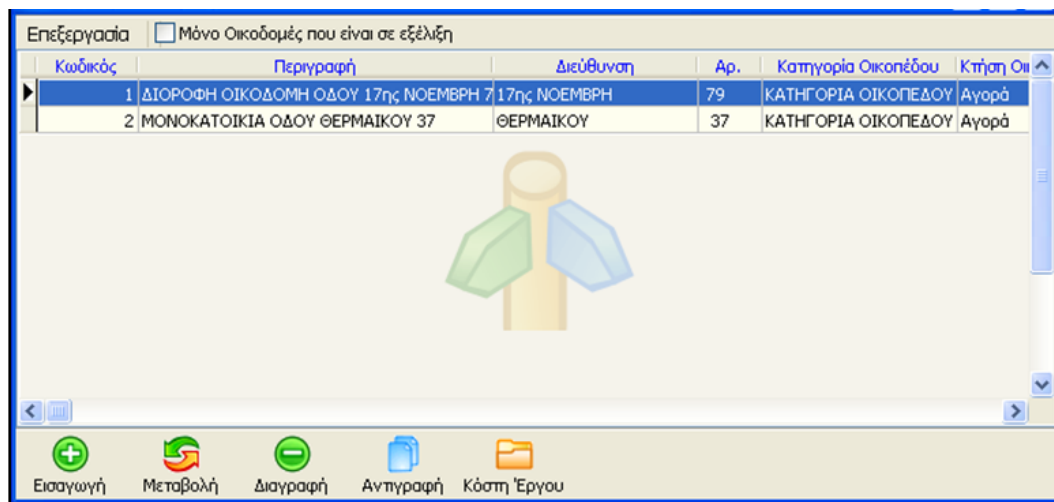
Επεξεργασία Μόνο Οικοδομές που είναι σε εξέλιξη

| Κωδικός | Περιγραφή | Διεύθυνση | Αρ. | Κατηγορία Οικοπέδου | Κτήση Οι |
|---|---|---|---|---|---|
| 1 | ΔΙΟΡΟΦΗ ΟΙΚΟΔΟΜΗ ΟΔΟΥ 17ης ΝΟΕΜΒΡΗ 7 | 17ης ΝΟΕΜΒΡΗ | 79 | ΚΑΤΗΓΟΡΙΑ ΟΙΚΟΠΕΔΟΥ | Αγορά |
| 2 | ΜΟΝΟΚΑΤΟΙΚΙΑ ΟΔΟΥ ΘΕΡΜΑΙΚΟΥ 37 | ΘΕΡΜΑΙΚΟΥ | 37 | ΚΑΤΗΓΟΡΙΑ ΟΙΚΟΠΕΔΟΥ | Αγορά |

Εισαγωγή Μεταβολή Διαγραφή Αντιγραφή Κόστη Έργου